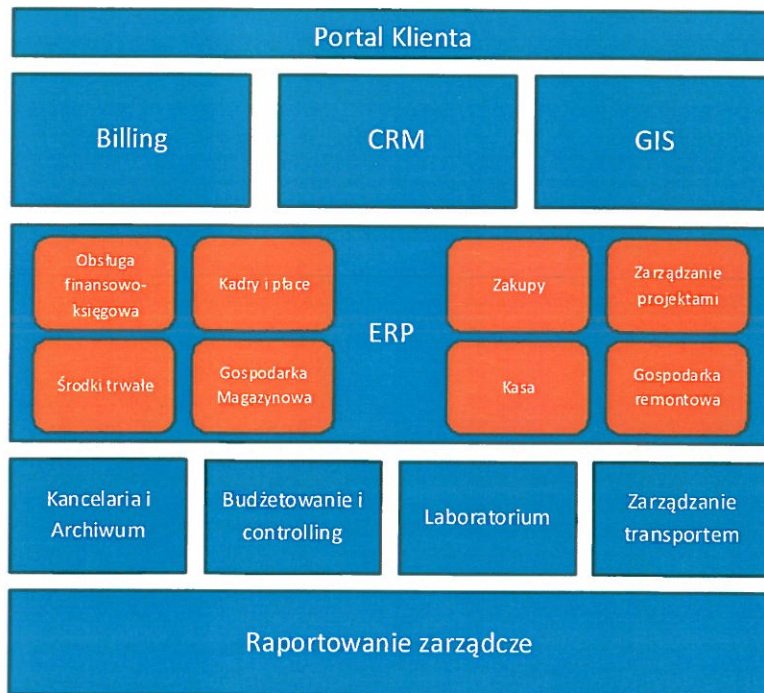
Portal Klienta

Billing

CRM

GIS

Obsługa finansowo-księgowa

Kadry i płace

ERP

Zakupy

Zarządzanie projektami

Środki trwałe

Gospodarka Magazynowa

Kasa

Gospodarka remontowa

Kancelaria i Archiwum

Budżetowanie i controlling

Laboratorium

Zarządzanie transportem

Raportowanie zarządcze